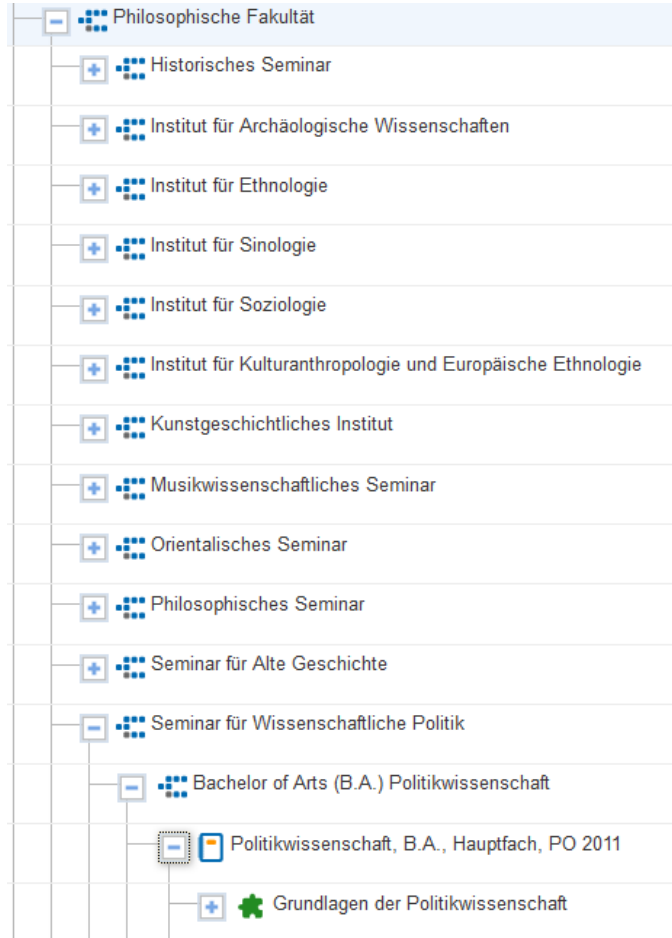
Philosophische Fakultät

Historisches Seminar

Institut für Archäologische Wissenschaften

Institut für Ethnologie

Institut für Sinologie

Institut für Soziologie

Institut für Kulturanthropologie und Europäische Ethnologie

Kunstgeschichtliches Institut

Musikwissenschaftliches Seminar

Orientalisches Seminar

Philosophisches Seminar

Seminar für Alte Geschichte

Seminar für Wissenschaftliche Politik

Bachelor of Arts (B.A.) Politikwissenschaft

Politikwissenschaft, B.A., Hauptfach, PO 2011

Grundlagen der Politikwissenschaft